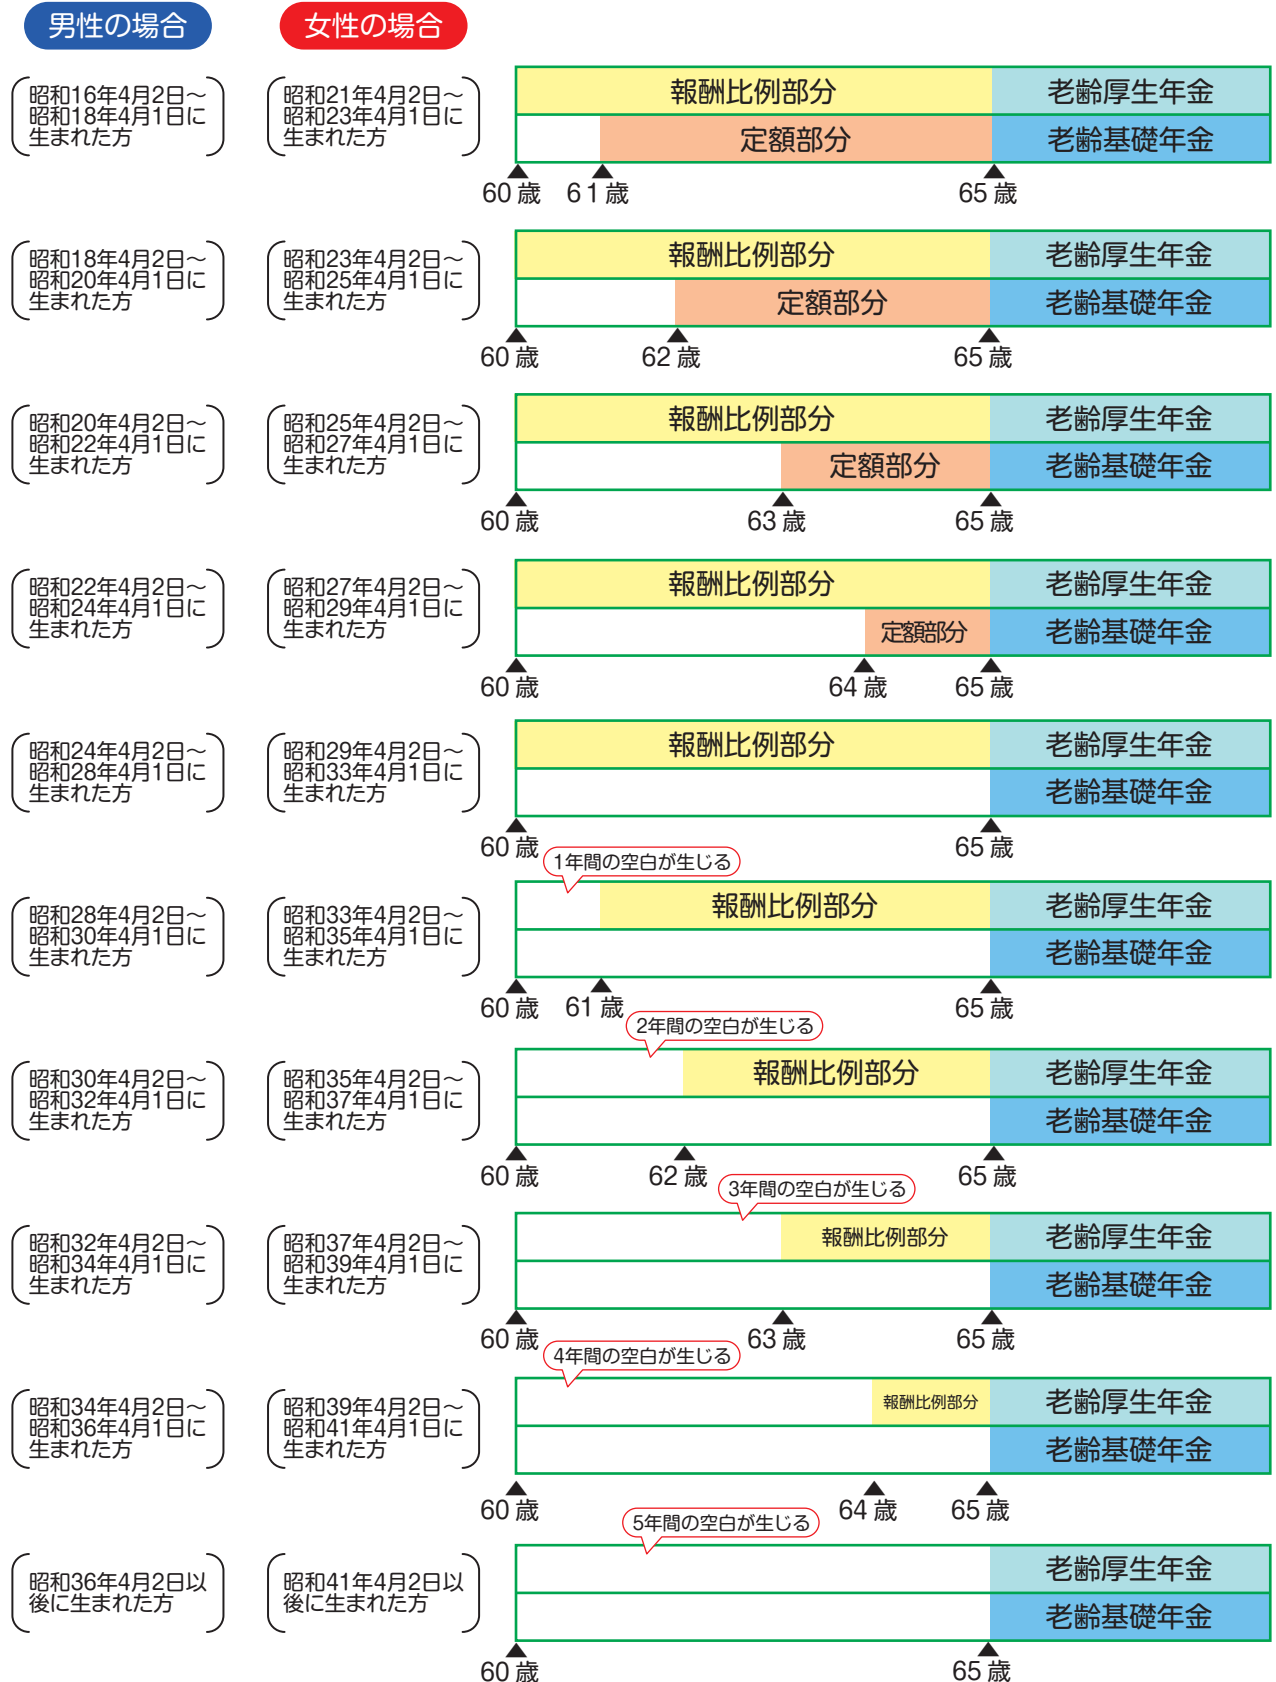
男性の場合

女性の場合

昭和16年4月2日～昭和18年4月1日に生まれた方

昭和21年4月2日～昭和23年4月1日に生まれた方

報酬比例部分 老齢厚生年金
定額部分 老齢基礎年金
60歳 61歳 65歳

昭和18年4月2日～昭和20年4月1日に生まれた方

昭和23年4月2日～昭和25年4月1日に生まれた方

報酬比例部分 老齢厚生年金
定額部分 老齢基礎年金
60歳 62歳 65歳

昭和20年4月2日～昭和22年4月1日に生まれた方

昭和25年4月2日～昭和27年4月1日に生まれた方

報酬比例部分 老齢厚生年金
定額部分 老齢基礎年金
60歳 63歳 65歳

昭和22年4月2日～昭和24年4月1日に生まれた方

昭和27年4月2日～昭和29年4月1日に生まれた方

報酬比例部分 老齢厚生年金
定額部分 老齢基礎年金
60歳 64歳 65歳

昭和24年4月2日～昭和28年4月1日に生まれた方

昭和29年4月2日～昭和33年4月1日に生まれた方

報酬比例部分 老齢厚生年金
老齢基礎年金
60歳 65歳

1年間の空白が生じる

昭和28年4月2日～昭和30年4月1日に生まれた方

昭和33年4月2日～昭和35年4月1日に生まれた方

報酬比例部分 老齢厚生年金
老齢基礎年金
60歳 61歳 65歳

2年間の空白が生じる

昭和30年4月2日～昭和32年4月1日に生まれた方

昭和35年4月2日～昭和37年4月1日に生まれた方

報酬比例部分 老齢厚生年金
老齢基礎年金
60歳 62歳 65歳

3年間の空白が生じる

昭和32年4月2日～昭和34年4月1日に生まれた方

昭和37年4月2日～昭和39年4月1日に生まれた方

報酬比例部分 老齢厚生年金
老齢基礎年金
60歳 63歳 65歳

4年間の空白が生じる

昭和34年4月2日～昭和36年4月1日に生まれた方

昭和39年4月2日～昭和41年4月1日に生まれた方

報酬比例部分 老齢厚生年金
老齢基礎年金
60歳 64歳 65歳

5年間の空白が生じる

昭和36年4月2日以後に生まれた方

昭和41年4月2日以後に生まれた方

老齢厚生年金
老齢基礎年金
60歳 65歳